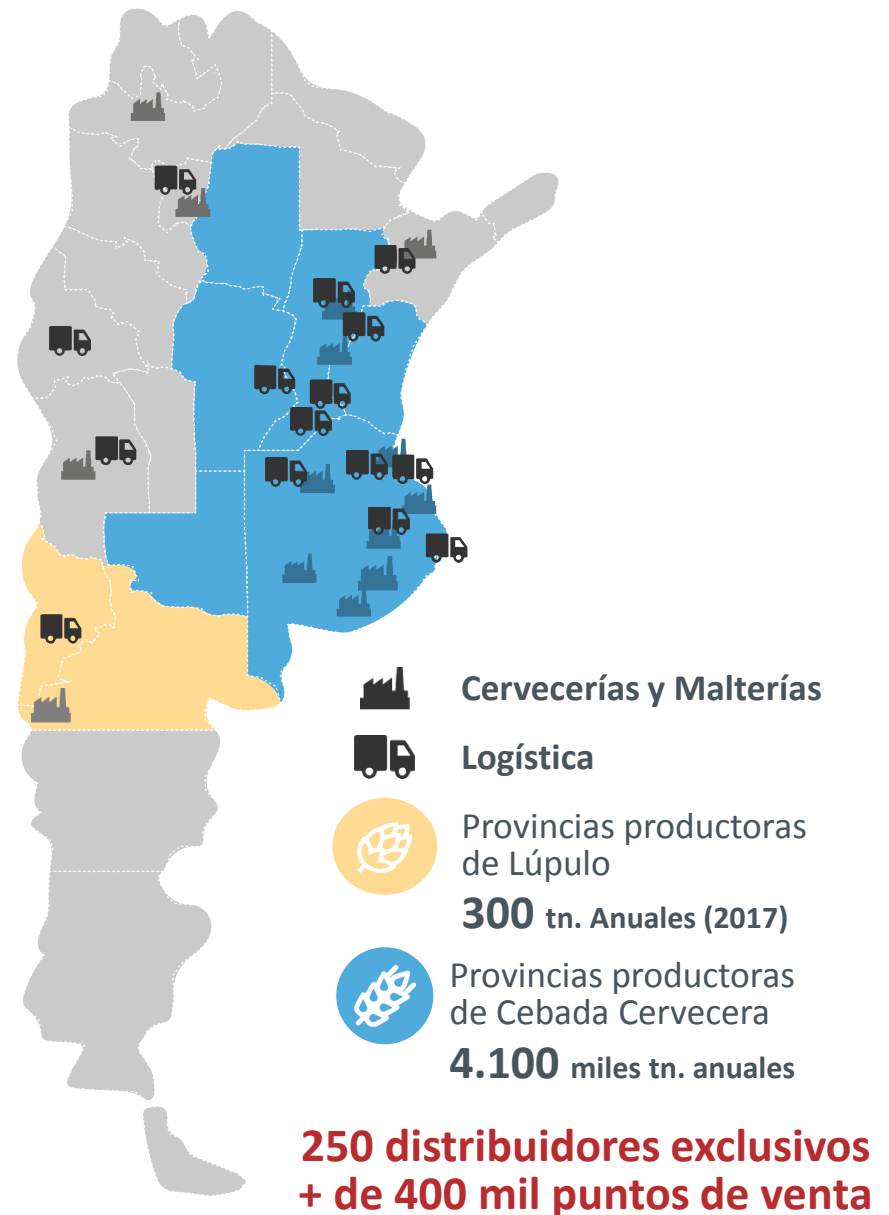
Cervecerías y Malterías

Logística

Provincias productoras de Lúpulo

300 tn. Anuales (2017)

Provincias productoras de Cebada Cervecera

4.100 miles tn. anuales

250 distribuidores exclusivos
+ de 400 mil puntos de venta